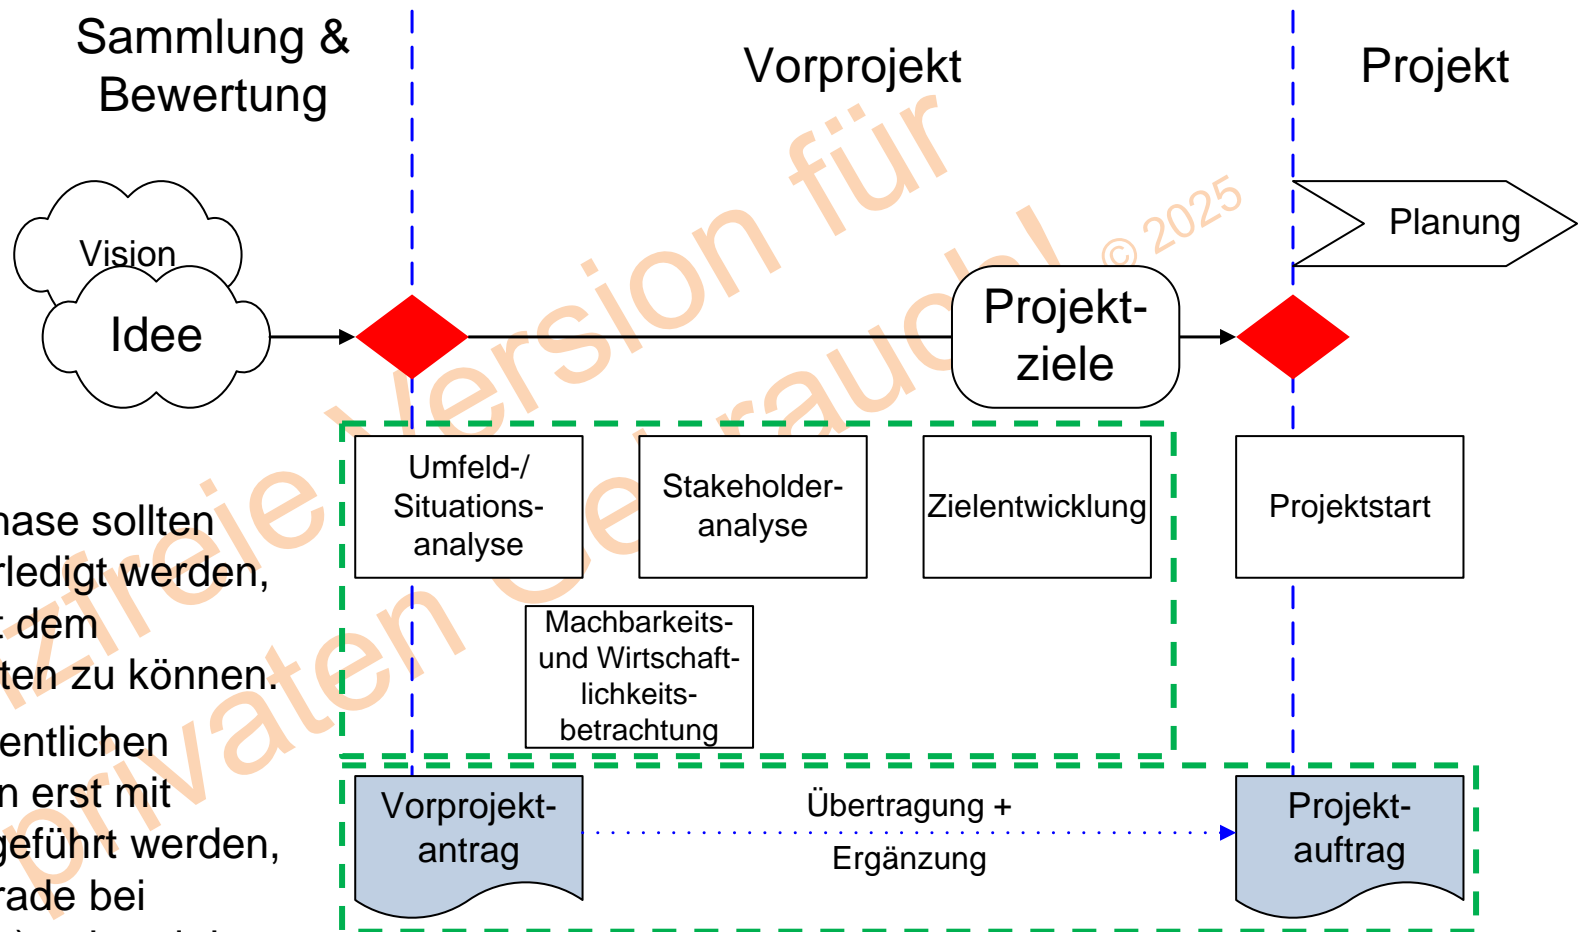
Sammlung & Bewertung

Vorprojekt

Projekt

Vision

Idee

Planung

Projektziele

© 2025

Umfeld-/ Situationsanalyse

Stakeholderanalyse

Zielentwicklung

Projektstart

Machbarkeits- und Wirtschaftlichkeitsbetrachtung

hase sollten rledigt werden, t dem ten zu können.

entlichen n erst mit geführt werden, rade bei

Vorprojektantrag

Übertragung + Ergänzung

Projektauftrag

Freie Version für privaten Gebrauch!